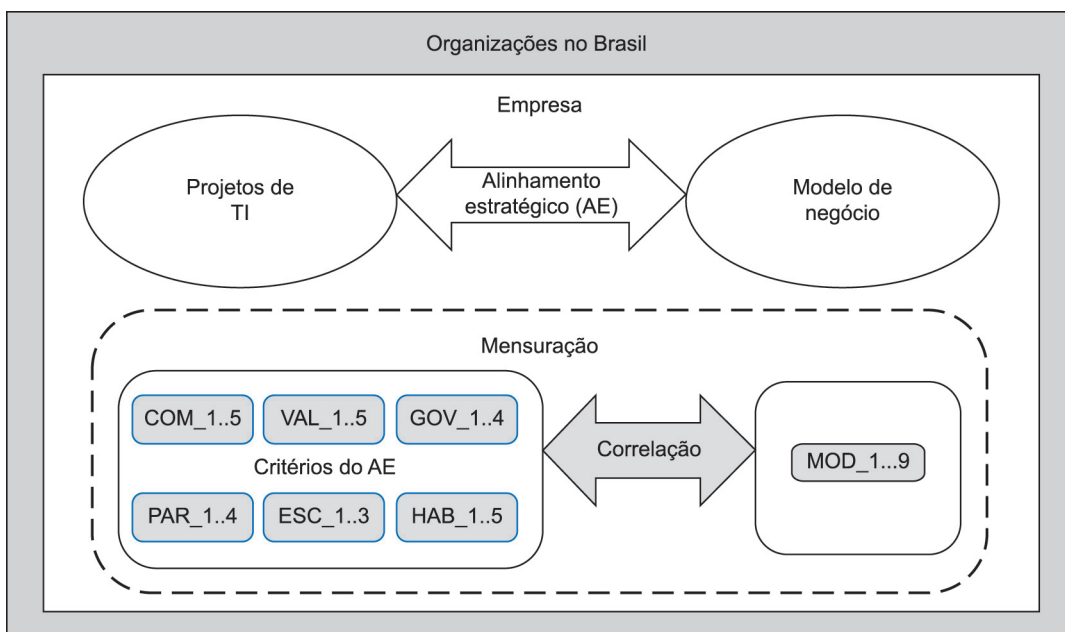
Organizações no Brasil

Empresa

Projetos de TI

Alinhamento estratégico (AE)

Modelo de negócio

Mensuração

COM_1..5

VAL_1..5

GOV_1..4

Critérios do AE

PAR_1..4

ESC_1..3

HAB_1..5

Correlação

MOD_1...9